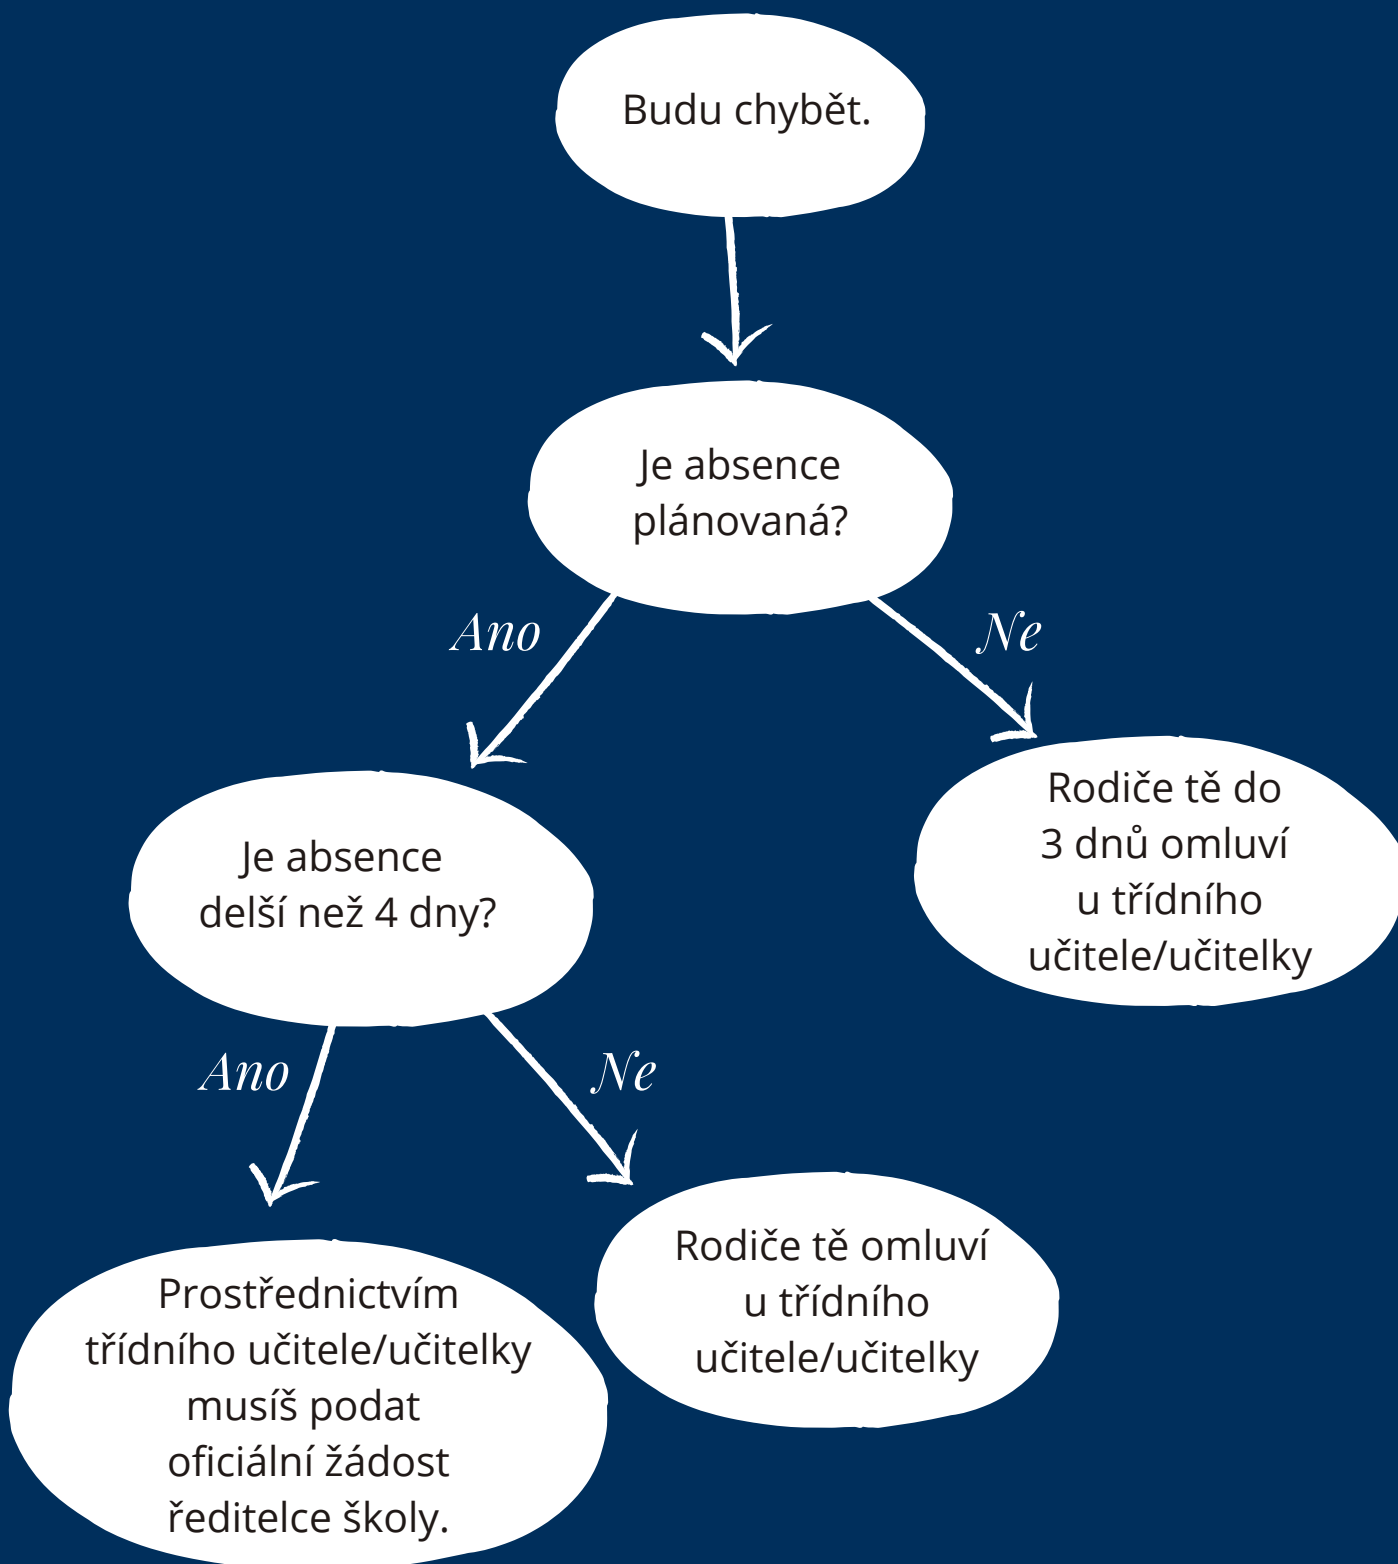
Budu chybět.

Je absence plánovaná?

Ano

Ne

Rodiče tě do 3 dnů omluví u třídního učitele/učitelky

Je absence delší než 4 dny?

Ano

Ne

Prostřednictvím třídního učitele/učitelky musíš podat oficiální žádost ředitelce školy.

Rodiče tě omluví u třídního učitele/učitelky